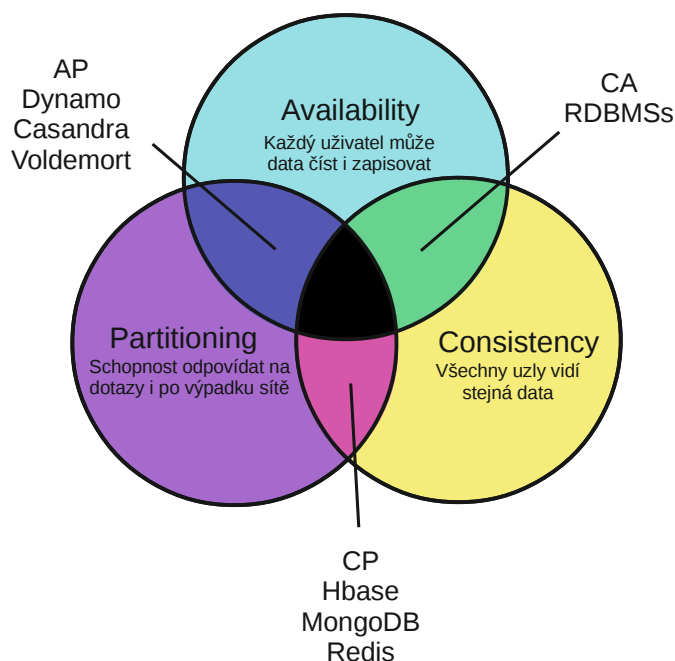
AP
Dynamo
Casandra
Voldemort

Availability
Každý uživatel může data číst i zapisovat

CA
RDBMSs

Partitioning
Schopnost odpovídat na dotazy i po výpadku sítě

Consistency
Všechny uzly vidí stejná data

CP
Hbase
MongoDB
Redis